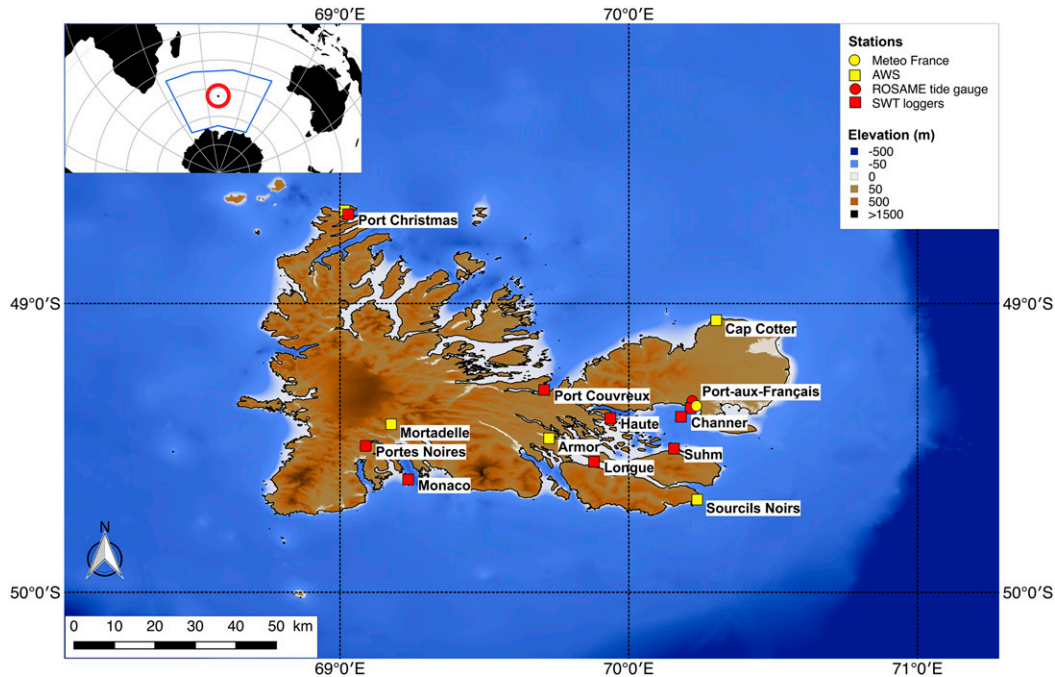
69°0′E
70°0′E

Stations
Meteo France
AWS
ROSAME tide gauge
SWT loggers

Elevation (m)
-500
-50
0
50
500
>1500

Port Christmas
49°0′S
49°0′S
Cap Cotter
Port Couvreux
Port-aux-Français
Mortadelle
Haute
Channer
Armor
Portes Noires
Suhm
Longue
Monaco
Sourcils Noirs
N
50°0′S
50°0′S
0 10 20 30 40 50 km
69°0′E
70°0′E
71°0′E